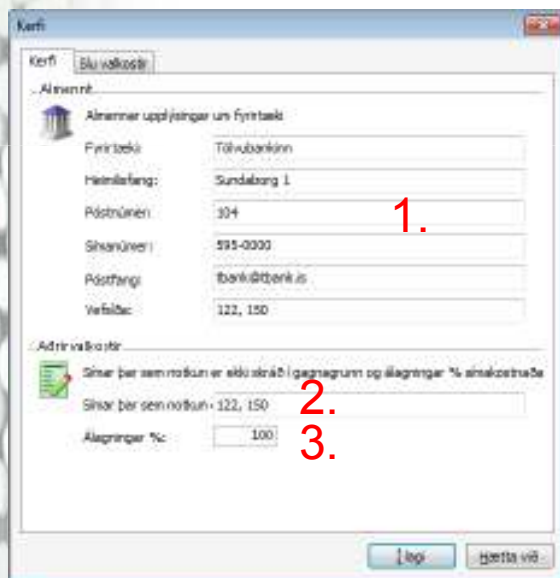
Kerfi

Kerfi | Blu valkostir

Almennt

Almennar upplýsingar um fyrirtæki

Fyrirtæki: Tölvubankinn

Heimilisfang: Sundaborg 1

Póstnúmer: 104

Símanúmer: 595-0000

Póstfang: tbank@tbank.is

Vefsíða: 122, 150

1.

Aðrir valkostir

Símar þar sem notkun er ekki skráð í gagnagrunn og álagningar % símakostnaða

Símar þar sem notkun: 122, 150

2.

Álagningar %: 100

3.

Í lagi | Hætta við